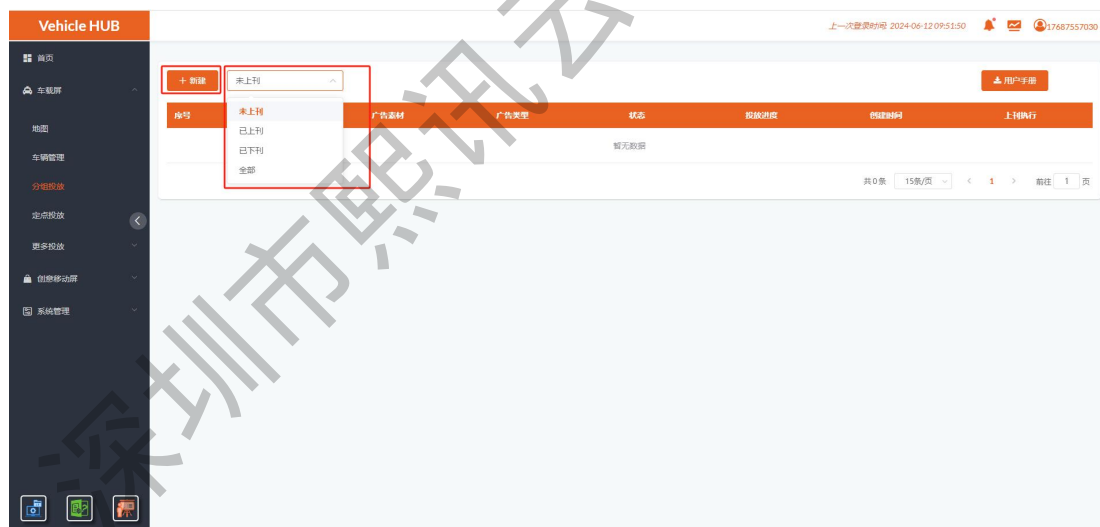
Vehicle HUB

上一次登录时间 2024-06-12 09:51:50 17687557030

首页
车载屏
地图
车辆管理
分组投放
定点投放
更多投放
创意移动屏
系统管理

+ 新建
未上刊
未上刊
已上刊
已下刊
全部

用户手册

| 序号 | | 广告素材 | 广告类型 | 状态 | 投放进度 | 创建时间 | 上刊执行 |
|---|---|---|---|---|---|---|---|
| 暂无数据 | | | | | | | |

共 0 条 15条/页 < 1 > 前往 1 页

深圳市熙讯云